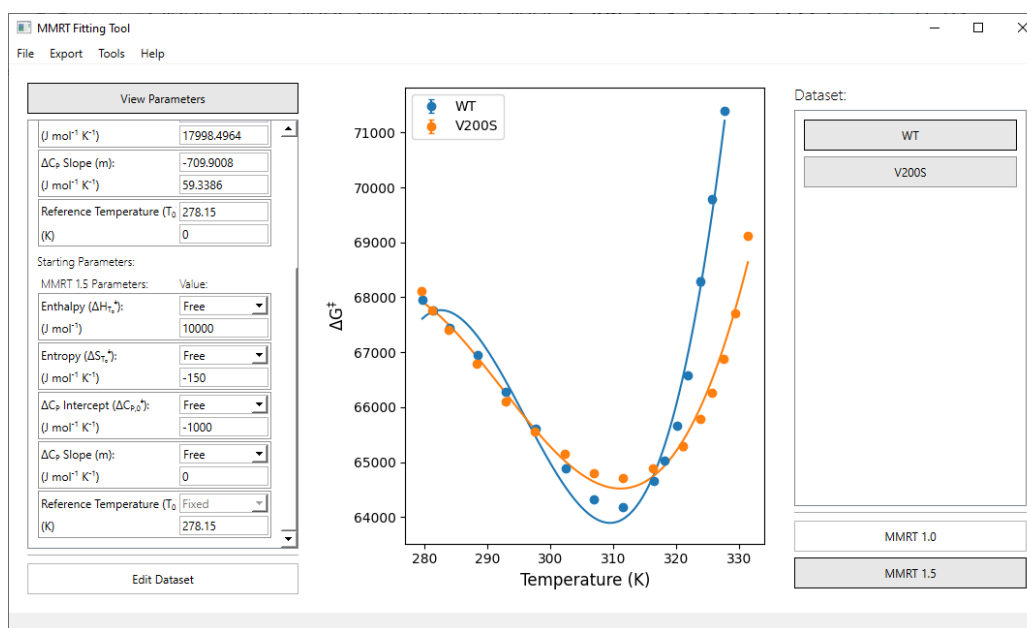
MMRT Fitting Tool

File Export Tools Help

View Parameters

(J mol$^{-1}$ K$^{-1}$) 17998.4964

ΔC$_P$ Slope (m): -709.9008

(J mol$^{-1}$ K$^{-1}$) 59.3386

Reference Temperature (T$_0$ 278.15

(K) 0

Starting Parameters:

MMRT 1.5 Parameters: Value:

Enthalpy (ΔH$_{T_0}^‡$): Free

(J mol$^{-1}$) 10000

Entropy (ΔS$_{T_0}^‡$): Free

(J mol$^{-1}$ K$^{-1}$) -150

ΔC$_P$ Intercept (ΔC$_{P,0}^‡$): Free

(J mol$^{-1}$ K$^{-1}$) -1000

ΔC$_P$ Slope (m): Free

(J mol$^{-1}$ K$^{-1}$) 0

Reference Temperature (T$_0$ Fixed

(K) 278.15

Edit Dataset

WT
V200S

71000
70000
69000
68000
67000
66000
65000
64000

ΔG$^‡$

280 290 300 310 320 330

Temperature (K)

Dataset:

WT

V200S

MMRT 1.0

MMRT 1.5